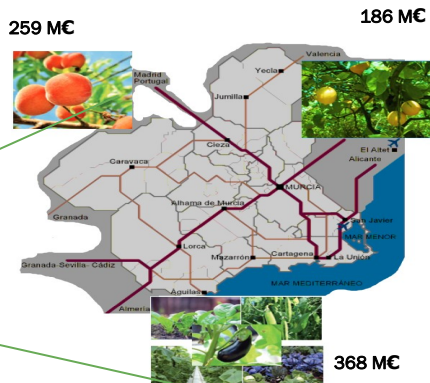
259 M€

186 M€

Valencia

Madrid
Portugal

Yecla

Jumilla

Cieza

Caravaca

El Altet

Alicante

MURCIA

Granada

Alhama de Murcia

San Javier

MAR MENOR

Lorca

Granada-Sevilla-Cádiz

Mazarrón

Cartagena

La Unión

MAR MEDITERRANEO

Águilas

Almería

368 M€